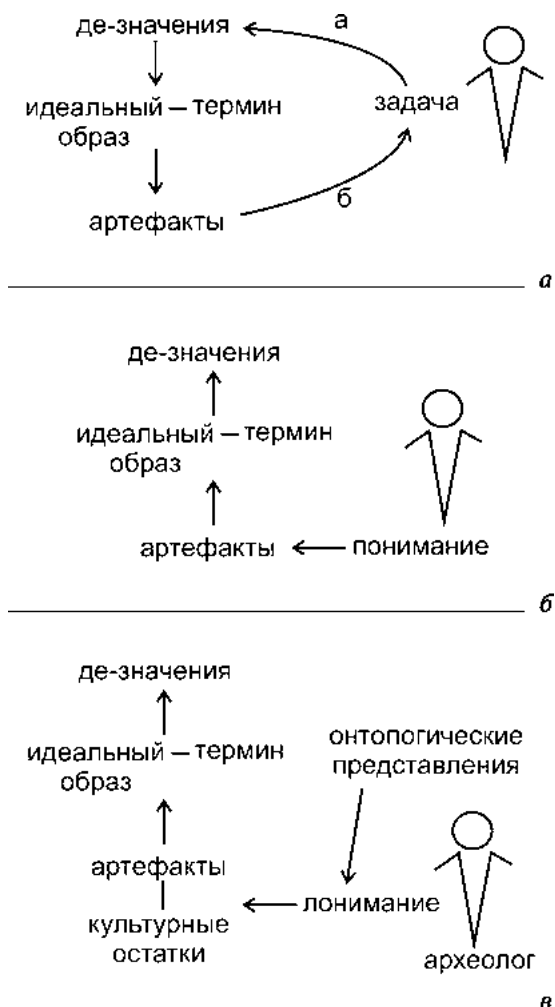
де-значения
а
идеальный – термин образ
задача
б
артефакты

а

де-значения
идеальный – термин образ
артефакты
понимание

б

де-значения
идеальный – термин образ
онтопогические представления
артефакты
культурные остатки
лонимание
археолог

в